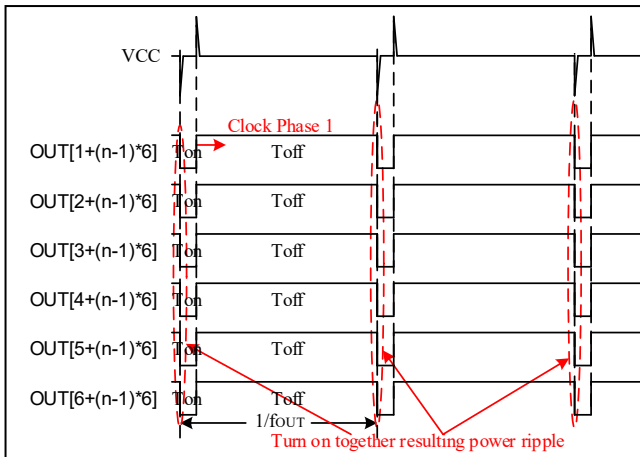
VCC

Clock Phase 1

OUT[1+(n-1)*6] Ton Toff

OUT[2+(n-1)*6] Ton Toff

OUT[3+(n-1)*6] Ton Toff

OUT[4+(n-1)*6] Ton Toff

OUT[5+(n-1)*6] Ton Toff

OUT[6+(n-1)*6] Ton Toff

1/fOUT

Turn on together resulting power ripple